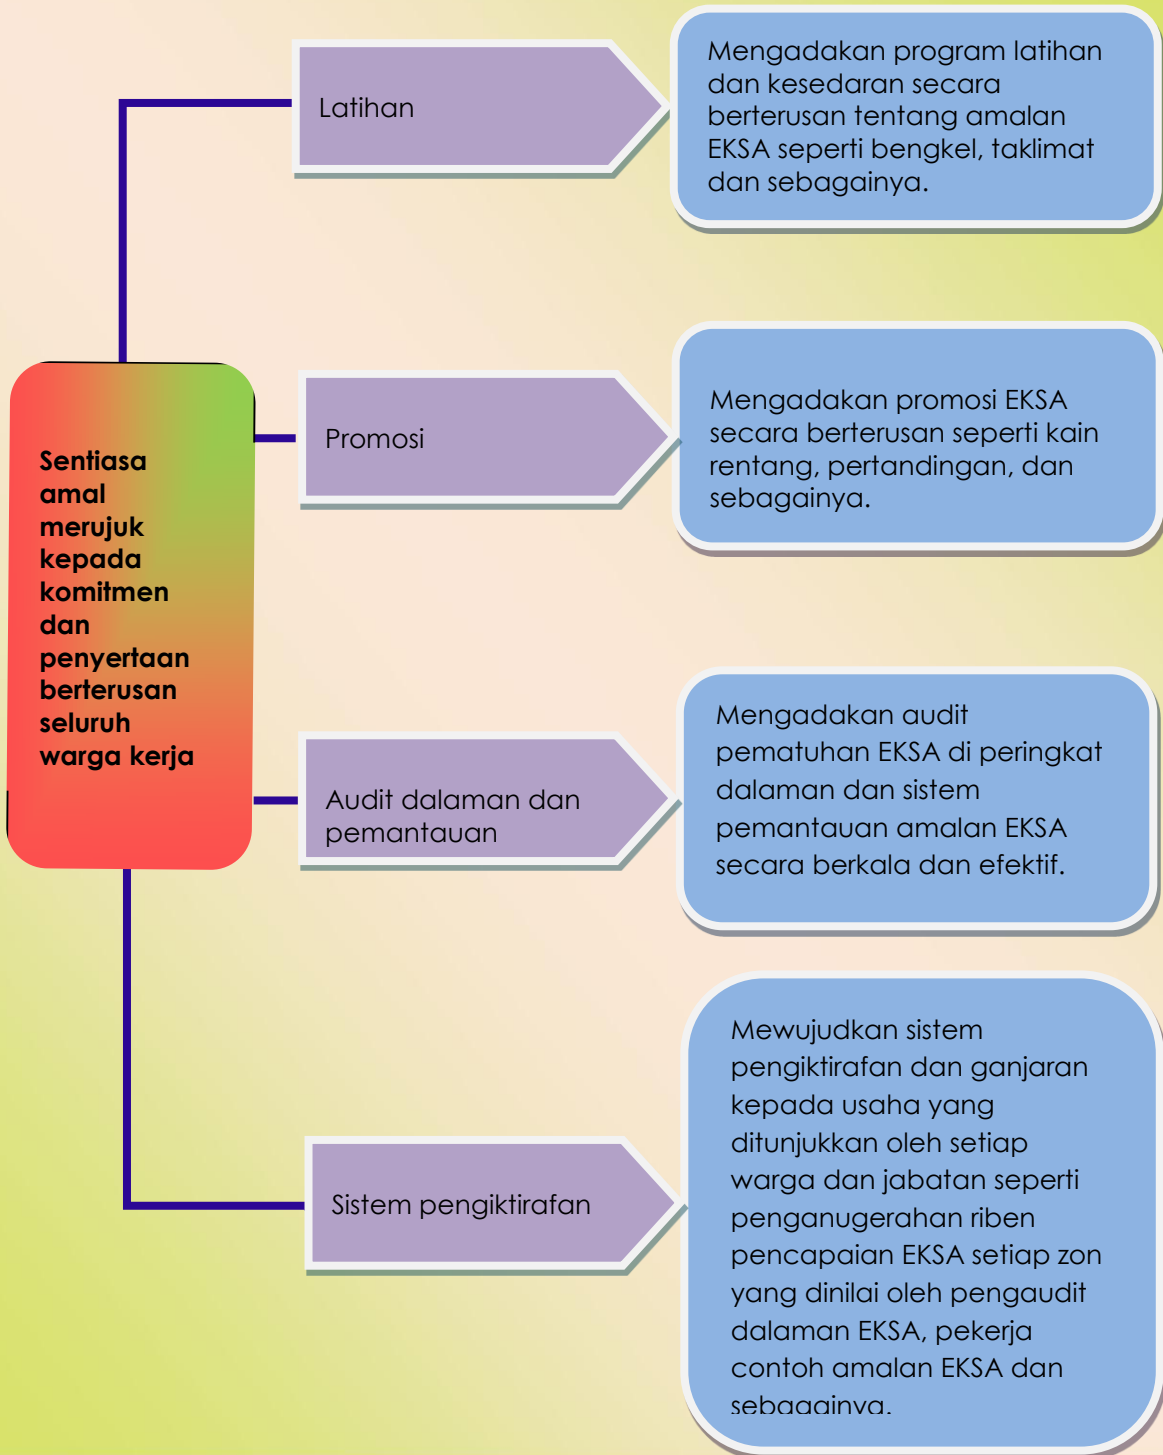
Sentiasa amal merujuk kepada komitmen dan penyertaan berterusan seluruh warga kerja

Latihan

Mengadakan program latihan dan kesedaran secara berterusan tentang amalan EKSA seperti bengkel, taklimat dan sebagainya.

Promosi

Mengadakan promosi EKSA secara berterusan seperti kain rentang, pertandingan, dan sebagainya.

Audit dalaman dan pemantauan

Mengadakan audit pematuhan EKSA di peringkat dalaman dan sistem pemantauan amalan EKSA secara berkala dan efektif.

Sistem pengiktirafan

Mewujudkan sistem pengiktirafan dan ganjaran kepada usaha yang ditunjukkan oleh setiap warga dan jabatan seperti penganugerahan riben pencapaian EKSA setiap zon yang dinilai oleh pengaudit dalaman EKSA, pekerja contoh amalan EKSA dan sebagainya.